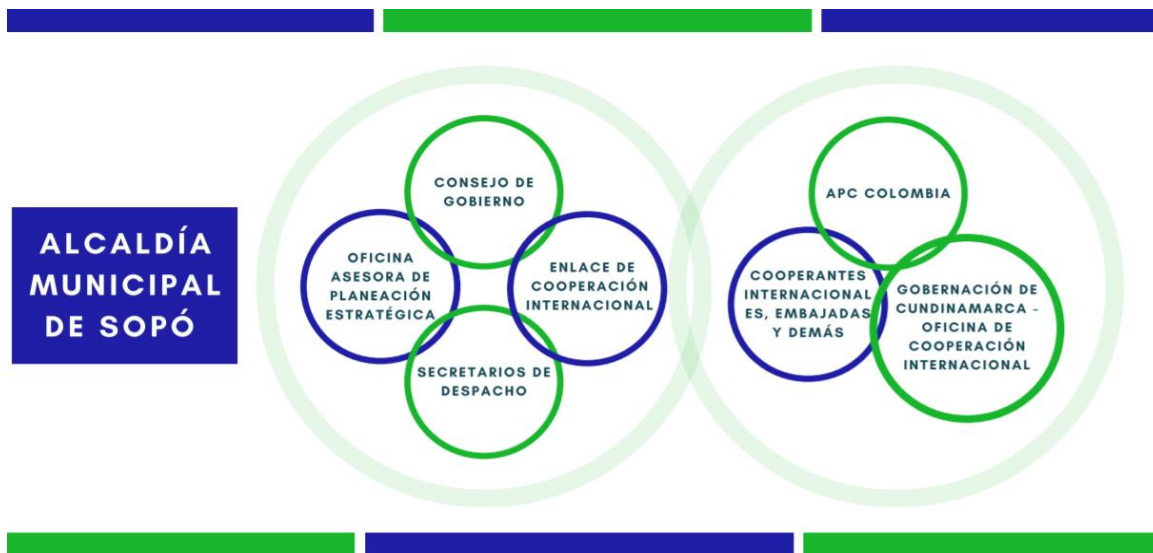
ALCALDÍA MUNICIPAL DE SOPÓ

CONSEJO DE GOBIERNO

OFICINA ASESORA DE PLANEACIÓN ESTRATÉGICA

ENLACE DE COOPERACIÓN INTERNACIONAL

SECRETARIOS DE DESPACHO

APC COLOMBIA

COOPERANTES INTERNACIONALES, EMBAJADAS Y DEMÁS

GOBERNACIÓN DE CUNDINAMARCA - OFICINA DE COOPERACIÓN INTERNACIONAL